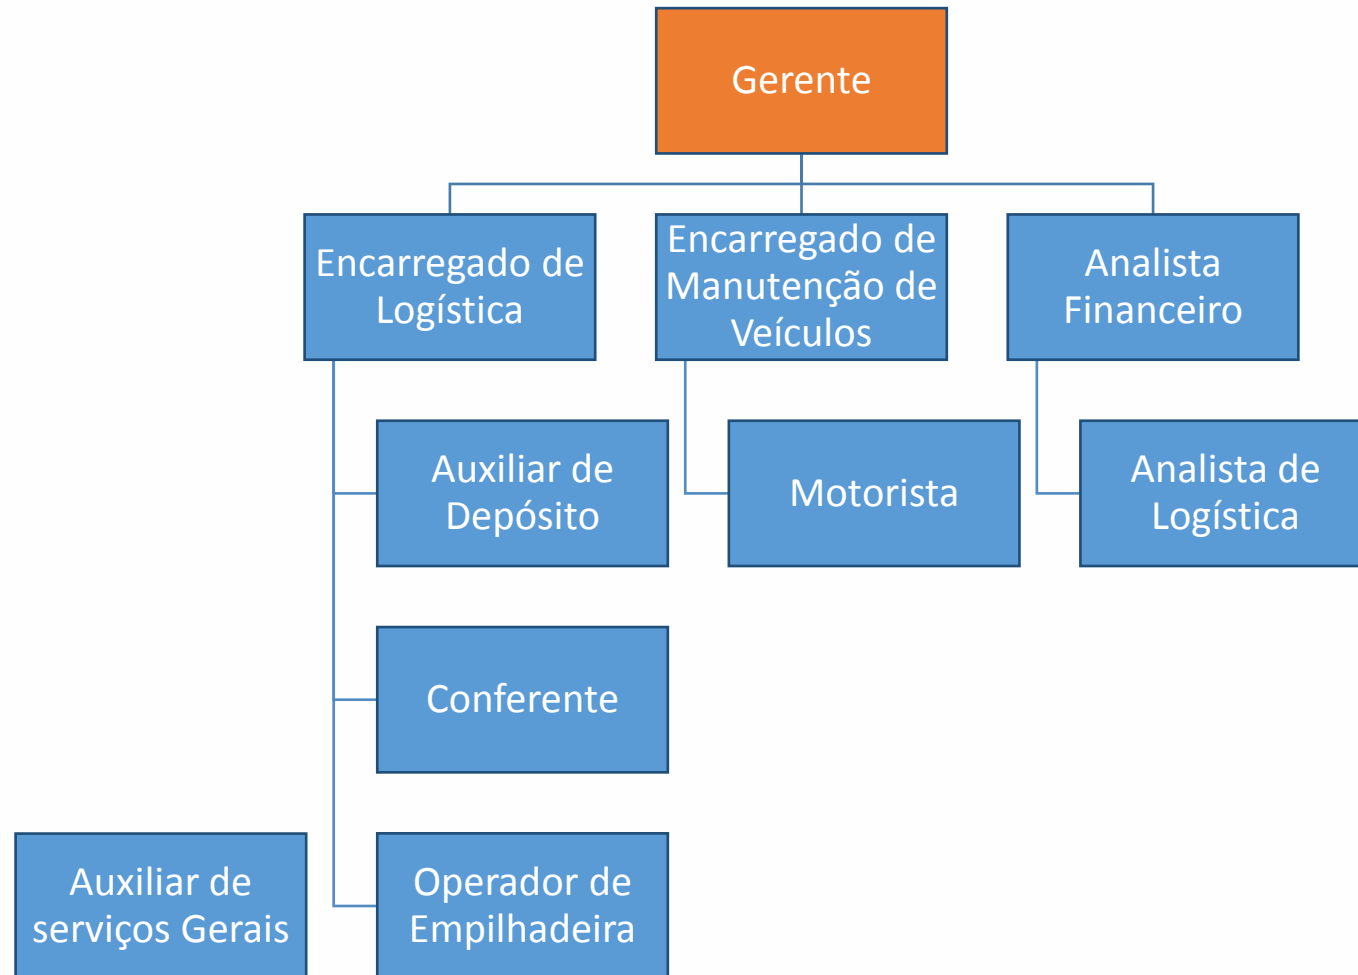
Gerente

Encarregado de Logística

Encarregado de Manutenção de Veículos

Analista Financeiro

Auxiliar de Depósito

Motorista

Analista de Logística

Conferente

Auxiliar de serviços Gerais

Operador de Empilhadeira